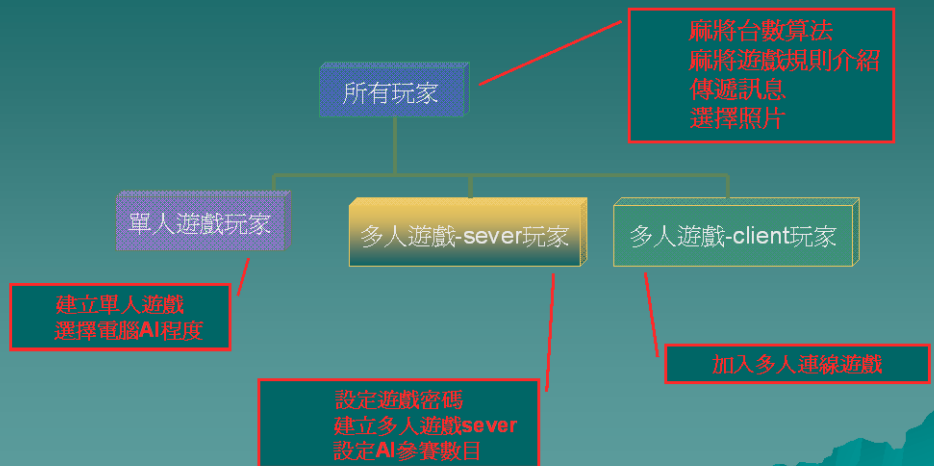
麻將台數算法
麻將遊戲規則介紹
傳遞訊息
選擇照片

所有玩家

單人遊戲玩家

多人遊戲-sever玩家

多人遊戲-client玩家

建立單人遊戲
選擇電腦AI程度

設定遊戲密碼
建立多人遊戲sever
設定AI參賽數目

加入多人連線遊戲